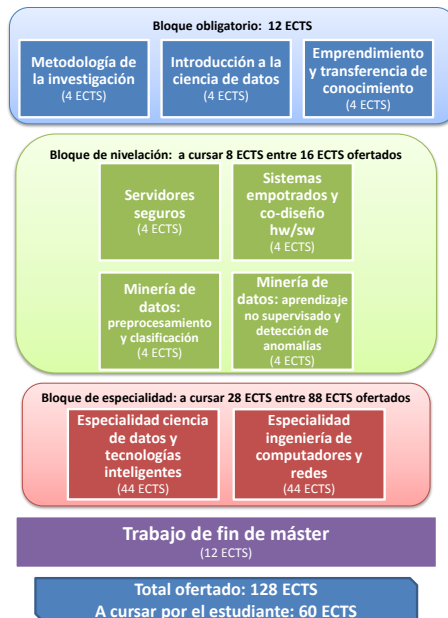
Bloque obligatorio: 12 ECTS

Metodología de la investigación
(4 ECTS)

Introducción a la ciencia de datos
(4 ECTS)

Emprendimiento y transferencia de conocimiento
(4 ECTS)

Bloque de nivelación: a cursar 8 ECTS entre 16 ECTS ofertados

Servidores seguros
(4 ECTS)

Sistemas empotrados y co-diseño hw/sw
(4 ECTS)

Minería de datos: preprocesamiento y clasificación
(4 ECTS)

Minería de datos: aprendizaje no supervisado y detección de anomalías
(4 ECTS)

Bloque de especialidad: a cursar 28 ECTS entre 88 ECTS ofertados

Especialidad ciencia de datos y tecnologías inteligentes
(44 ECTS)

Especialidad ingeniería de computadores y redes
(44 ECTS)

Trabajo de fin de máster
(12 ECTS)

Total ofertado: 128 ECTS
A cursar por el estudiante: 60 ECTS